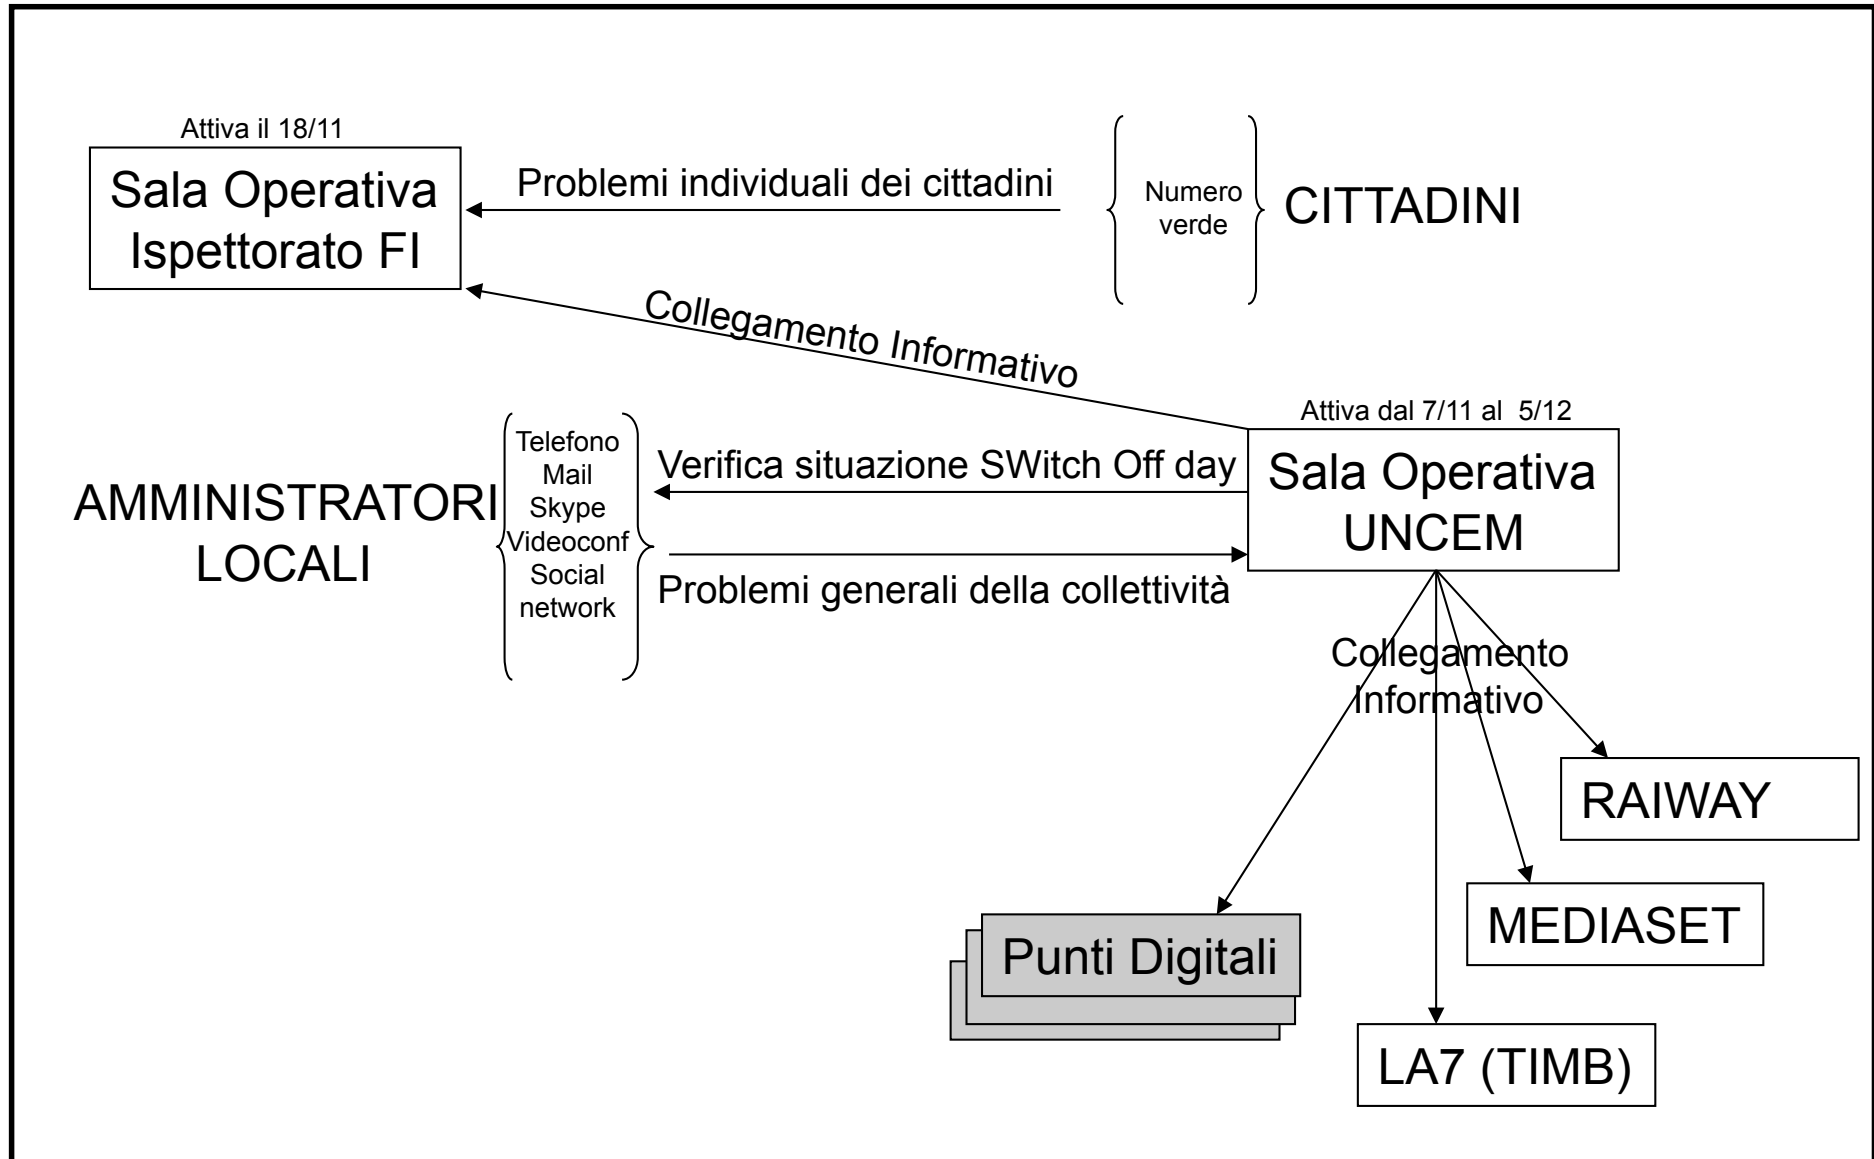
Attiva il 18/11

Sala Operativa Ispettorato FI

Problemi individuali dei cittadini

Numero verde

CITTADINI

Collegamento Informativo

Attiva dal 7/11 al 5/12

AMMINISTRATORI LOCALI

Telefono
Mail
Skype
Videoconf
Social network

Verifica situazione SWitch Off day

Problemi generali della collettività

Sala Operativa UNCEM

Collegamento Informativo

RAIWAY

MEDIASET

Punti Digitali

LA7 (TIMB)